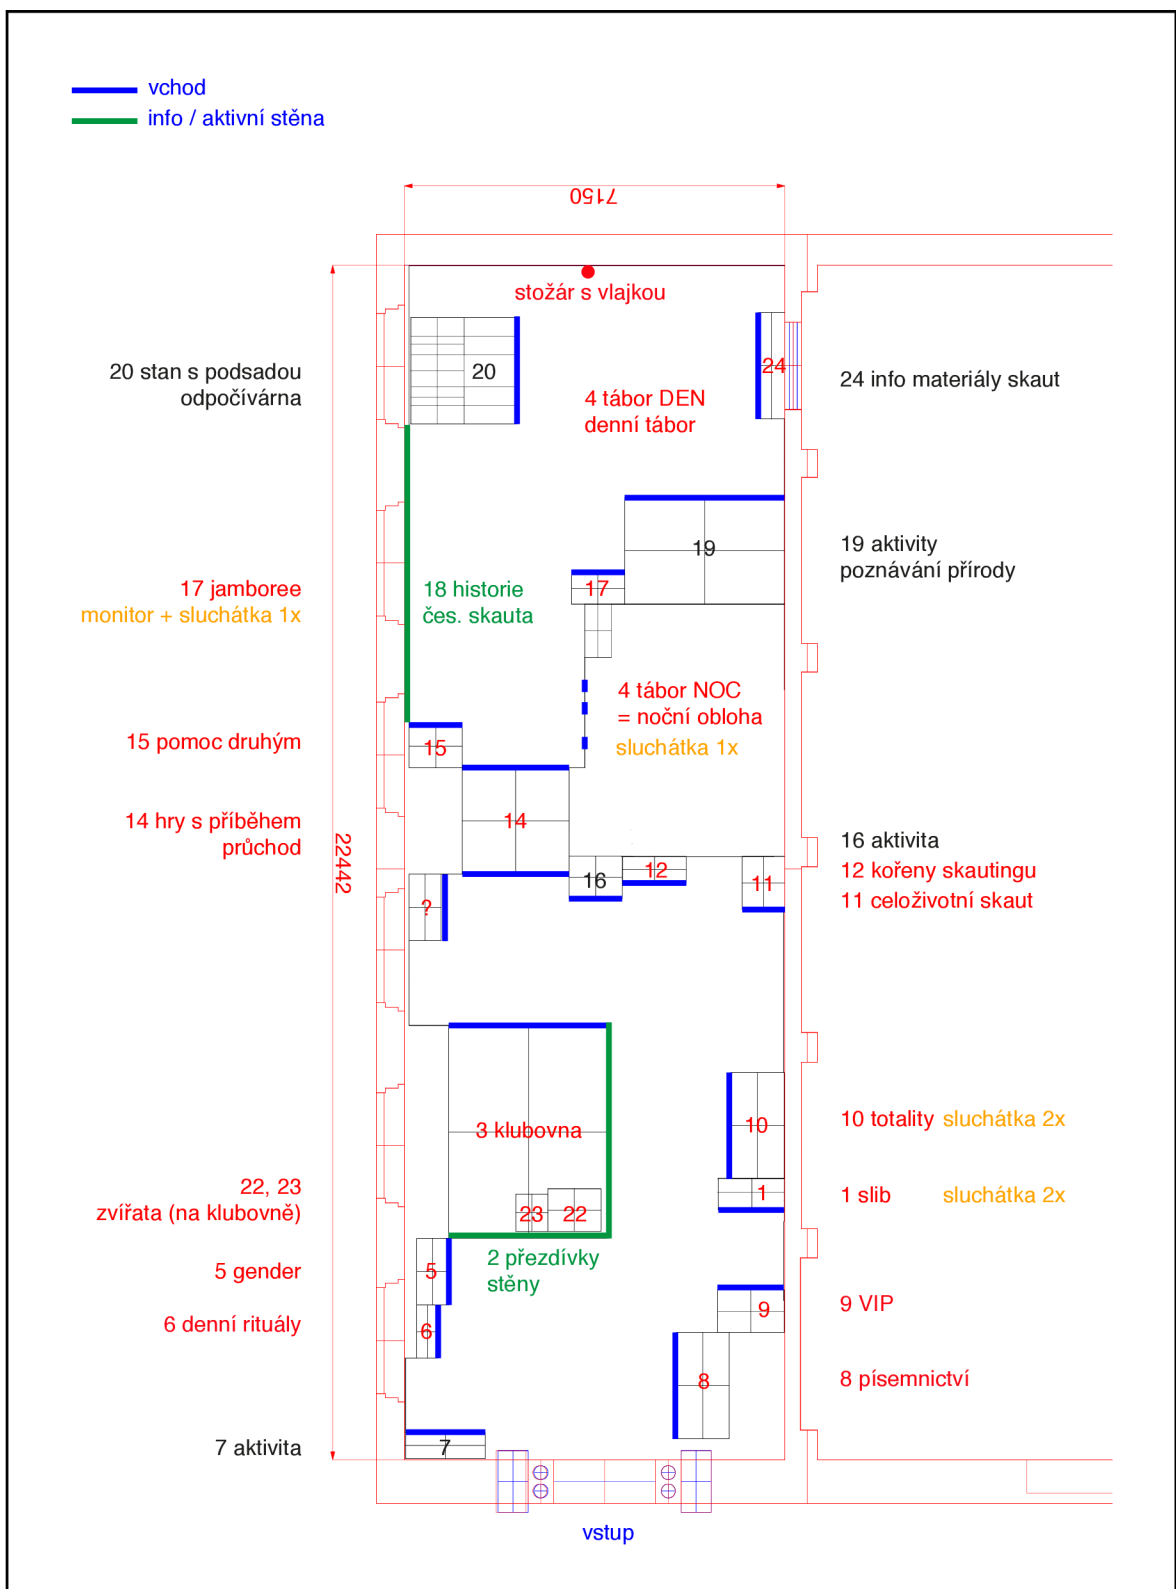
vchod
info / aktivní stěna

7150

stožár s vlajkou

20 stan s podsadou
odpočívárna

20

4 tábor DEN
denní tábor

24

24 info materiály skaut

19

19 aktivity
poznávání přírody

17 jamboree
monitor + sluchátka 1x

18 historie
čes. skauta

17

4 tábor NOC
= noční obloha
sluchátka 1x

15 pomoc druhým

15

14 hry s příběhem
průchod

14

22442

16

12

11

16 aktivita
12 kořeny skautingu
11 celoživotní skaut

?

3 klubovna

10

10 totality sluchátka 2x

1

1 slib sluchátka 2x

22, 23
zvířata (na klubovně)

23
22

5 gender

5

2 přezdívky
stěny

6 denní rituály

6

9

9 VIP

8

8 písemnictví

7 aktivita

7

vstup